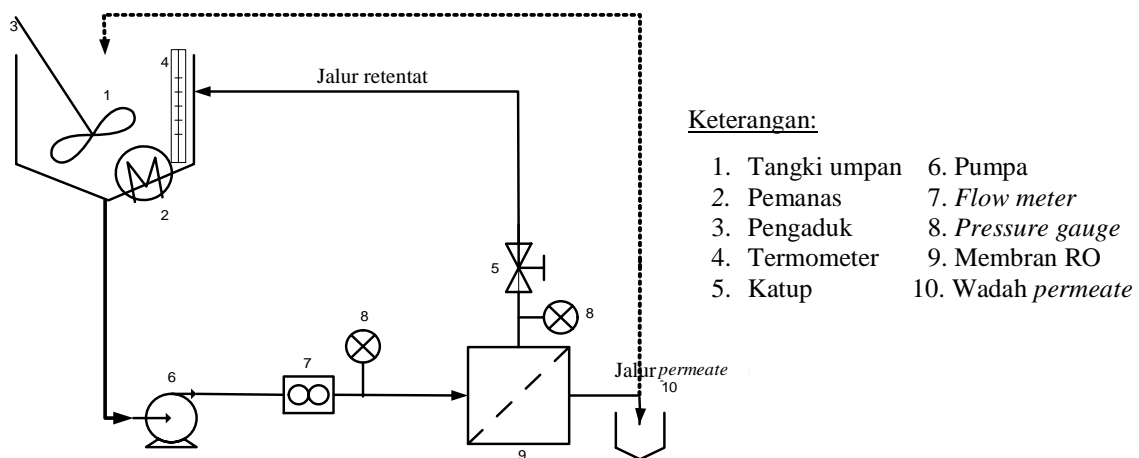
3
4
1
2
Jalur retentat
5
8
8
7
6
9
Jalur *permeate*
10

Keterangan:

1. Tangki umpan
2. Pemanas
3. Pengaduk
4. Termometer
5. Katup

6. Pumpa
7. *Flow meter*
8. *Pressure gauge*
9. Membran RO
10. Wadah *permeate*